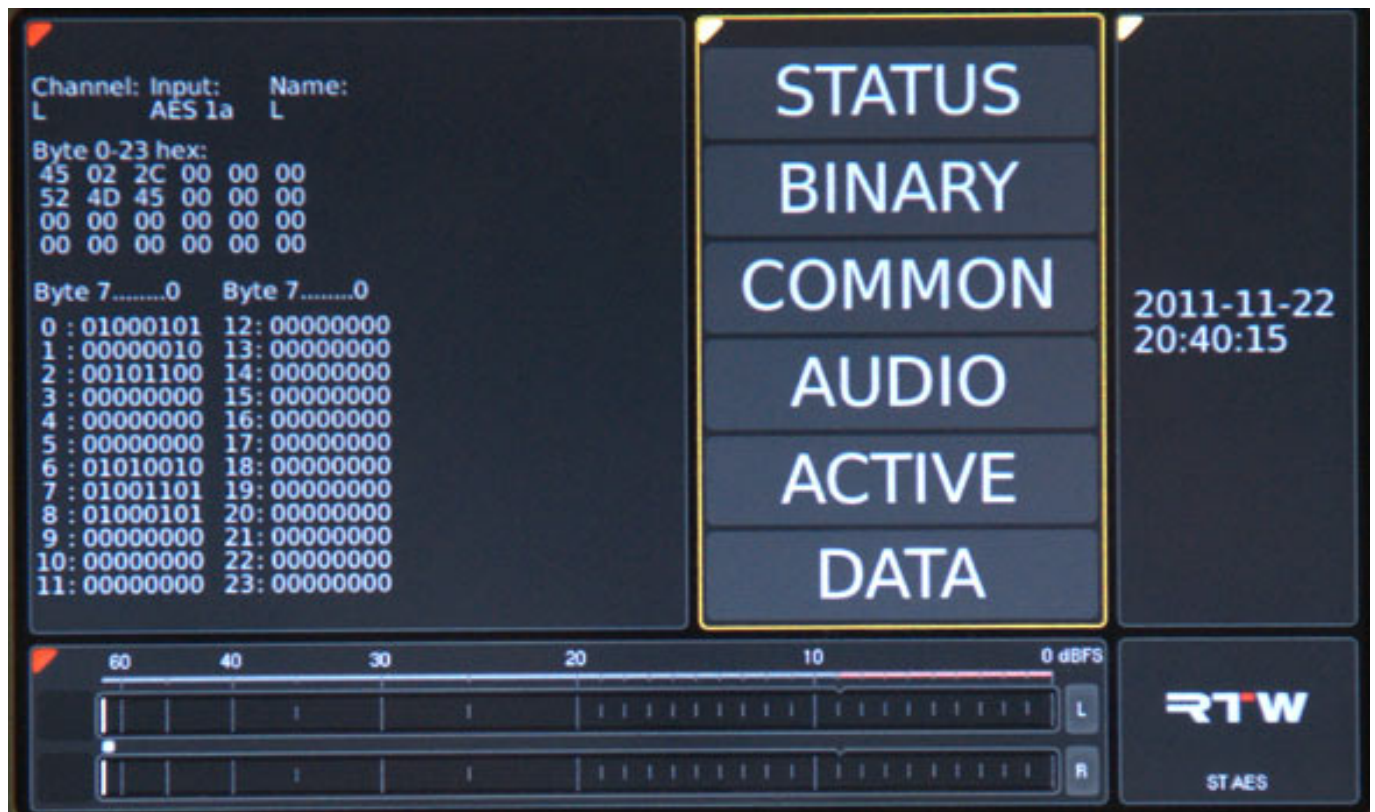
Channel: Input: Name:
L AES 1a L

Byte 0-23 hex:
45 02 2C 00 00 00
52 4D 45 00 00 00
00 00 00 00 00 00
00 00 00 00 00 00

| Byte 7........0 | Byte 7........0 |
|---|---|
| 0 : 01000101 | 12: 00000000 |
| 1 : 00000010 | 13: 00000000 |
| 2 : 00101100 | 14: 00000000 |
| 3 : 00000000 | 15: 00000000 |
| 4 : 00000000 | 16: 00000000 |
| 5 : 00000000 | 17: 00000000 |
| 6 : 01010010 | 18: 00000000 |
| 7 : 01001101 | 19: 00000000 |
| 8 : 01000101 | 20: 00000000 |
| 9 : 00000000 | 21: 00000000 |
| 10: 00000000 | 22: 00000000 |
| 11: 00000000 | 23: 00000000 |

STATUS
BINARY
COMMON
AUDIO
ACTIVE
DATA

2011-11-22
20:40:15

60 40 30 20 10 0 dBFS
L
R

RTW
ST AES